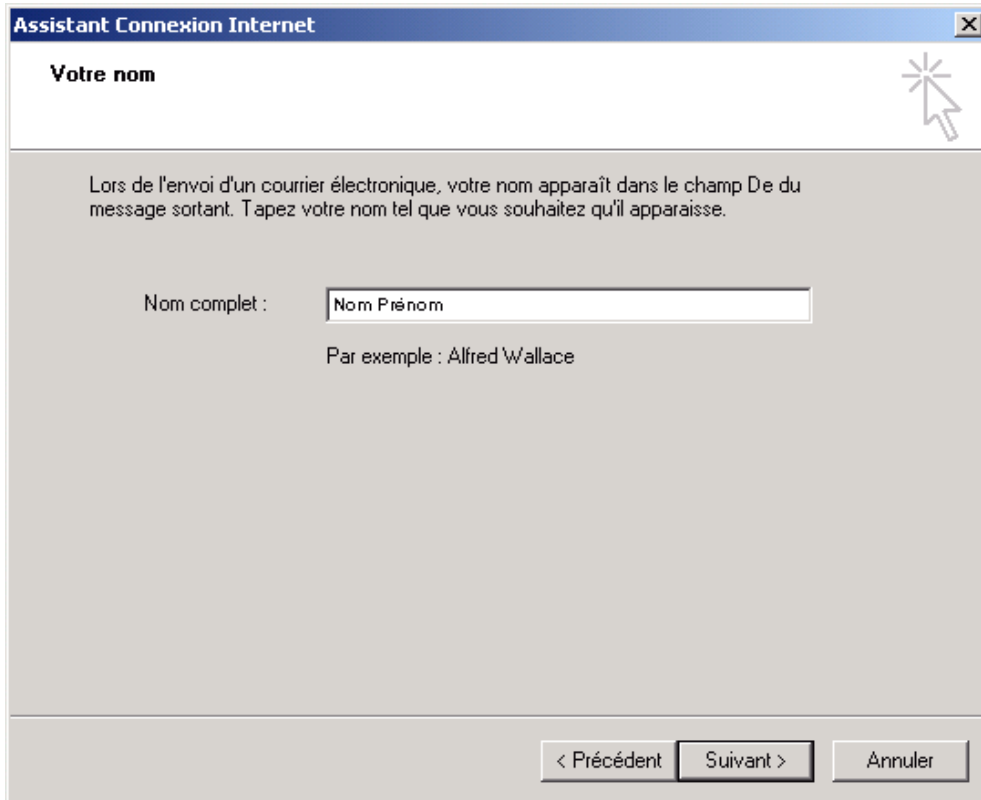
Assistant Connexion Internet

Votre nom

Lors de l'envoi d'un courrier électronique, votre nom apparaît dans le champ De du message sortant. Tapez votre nom tel que vous souhaitez qu'il apparaisse.

Nom complet : Nom Prénom

Par exemple : Alfred Wallace

< Précédent Suivant > Annuler